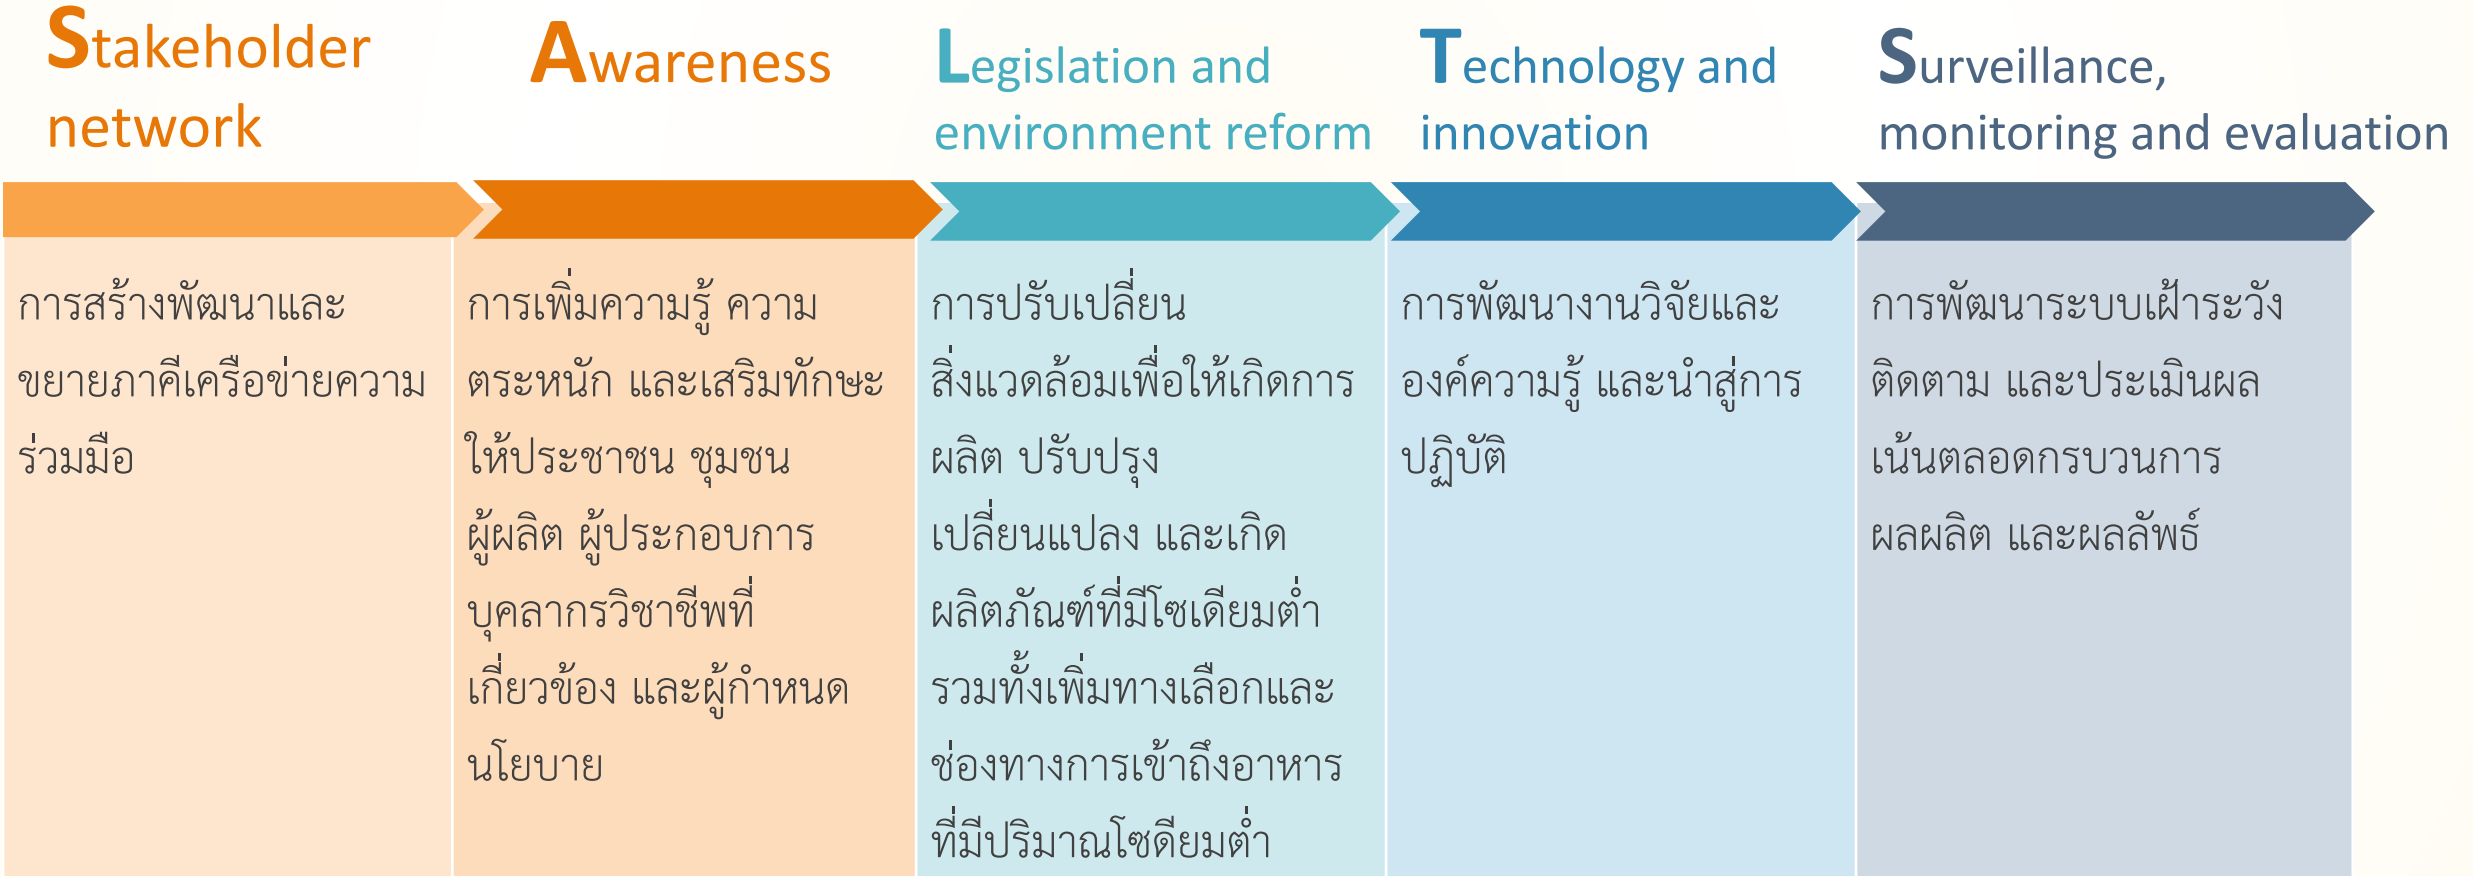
Stakeholder network

การสร้างพัฒนาและขยายภาคีเครือข่ายความร่วมมือ

Awareness

การเพิ่มความรู้ ความตระหนัก และเสริมทักษะให้ประชาชน ชุมชน ผู้ผลิต ผู้ประกอบการ บุคลากรวิชาชีพที่เกี่ยวข้อง และผู้กำหนดนโยบาย

Legislation and environment reform

การปรับเปลี่ยนสิ่งแวดล้อมเพื่อให้เกิดการผลิต ปรับปรุง เปลี่ยนแปลง และเกิดผลิตภัณฑ์ที่มีโซเดียมต่ำ รวมทั้งเพิ่มทางเลือกและช่องทางการเข้าถึงอาหารที่มีปริมาณโซดียมต่ำ

Technology and innovation

การพัฒนางานวิจัยและองค์ความรู้ และนำสู่การปฏิบัติ

Surveillance, monitoring and evaluation

การพัฒนาระบบเฝ้าระวัง ติดตาม และประเมินผล เน้นตลอดกรบวนการ ผลผลิต และผลลัพธ์